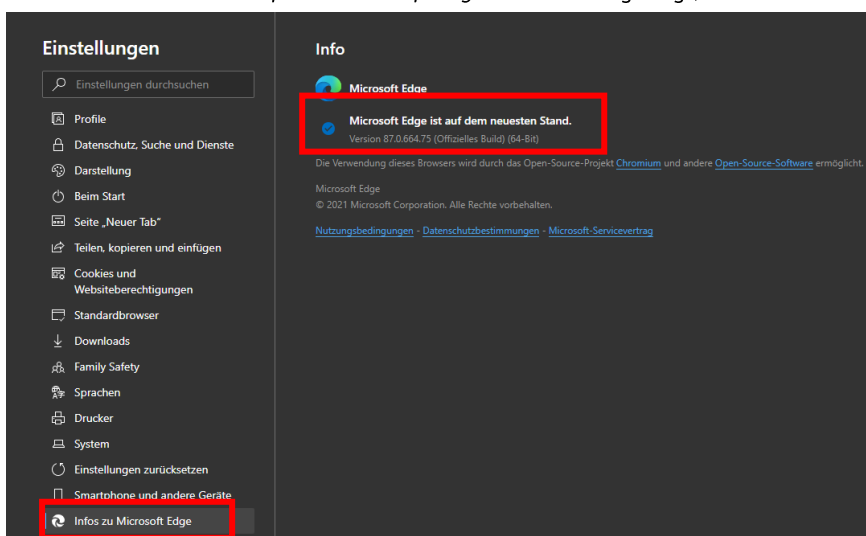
Einstellungen

Einstellungen durchsuchen

Profile
Datenschutz, Suche und Dienste
Darstellung
Beim Start
Seite „Neuer Tab"
Teilen, kopieren und einfügen
Cookies und Websiteberechtigungen
Standardbrowser
Downloads
Family Safety
Sprachen
Drucker
System
Einstellungen zurücksetzen
Smartphone und andere Geräte
Infos zu Microsoft Edge

Info

Microsoft Edge

Microsoft Edge ist auf dem neuesten Stand.
Version 87.0.664.75 (Offizielles Build) (64-Bit)

Die Verwendung dieses Browsers wird durch das Open-Source-Projekt Chromium und andere Open-Source-Software ermöglicht.

Microsoft Edge
© 2021 Microsoft Corporation. Alle Rechte vorbehalten.

Nutzungsbedingungen - Datenschutzbestimmungen - Microsoft-Servicevertrag